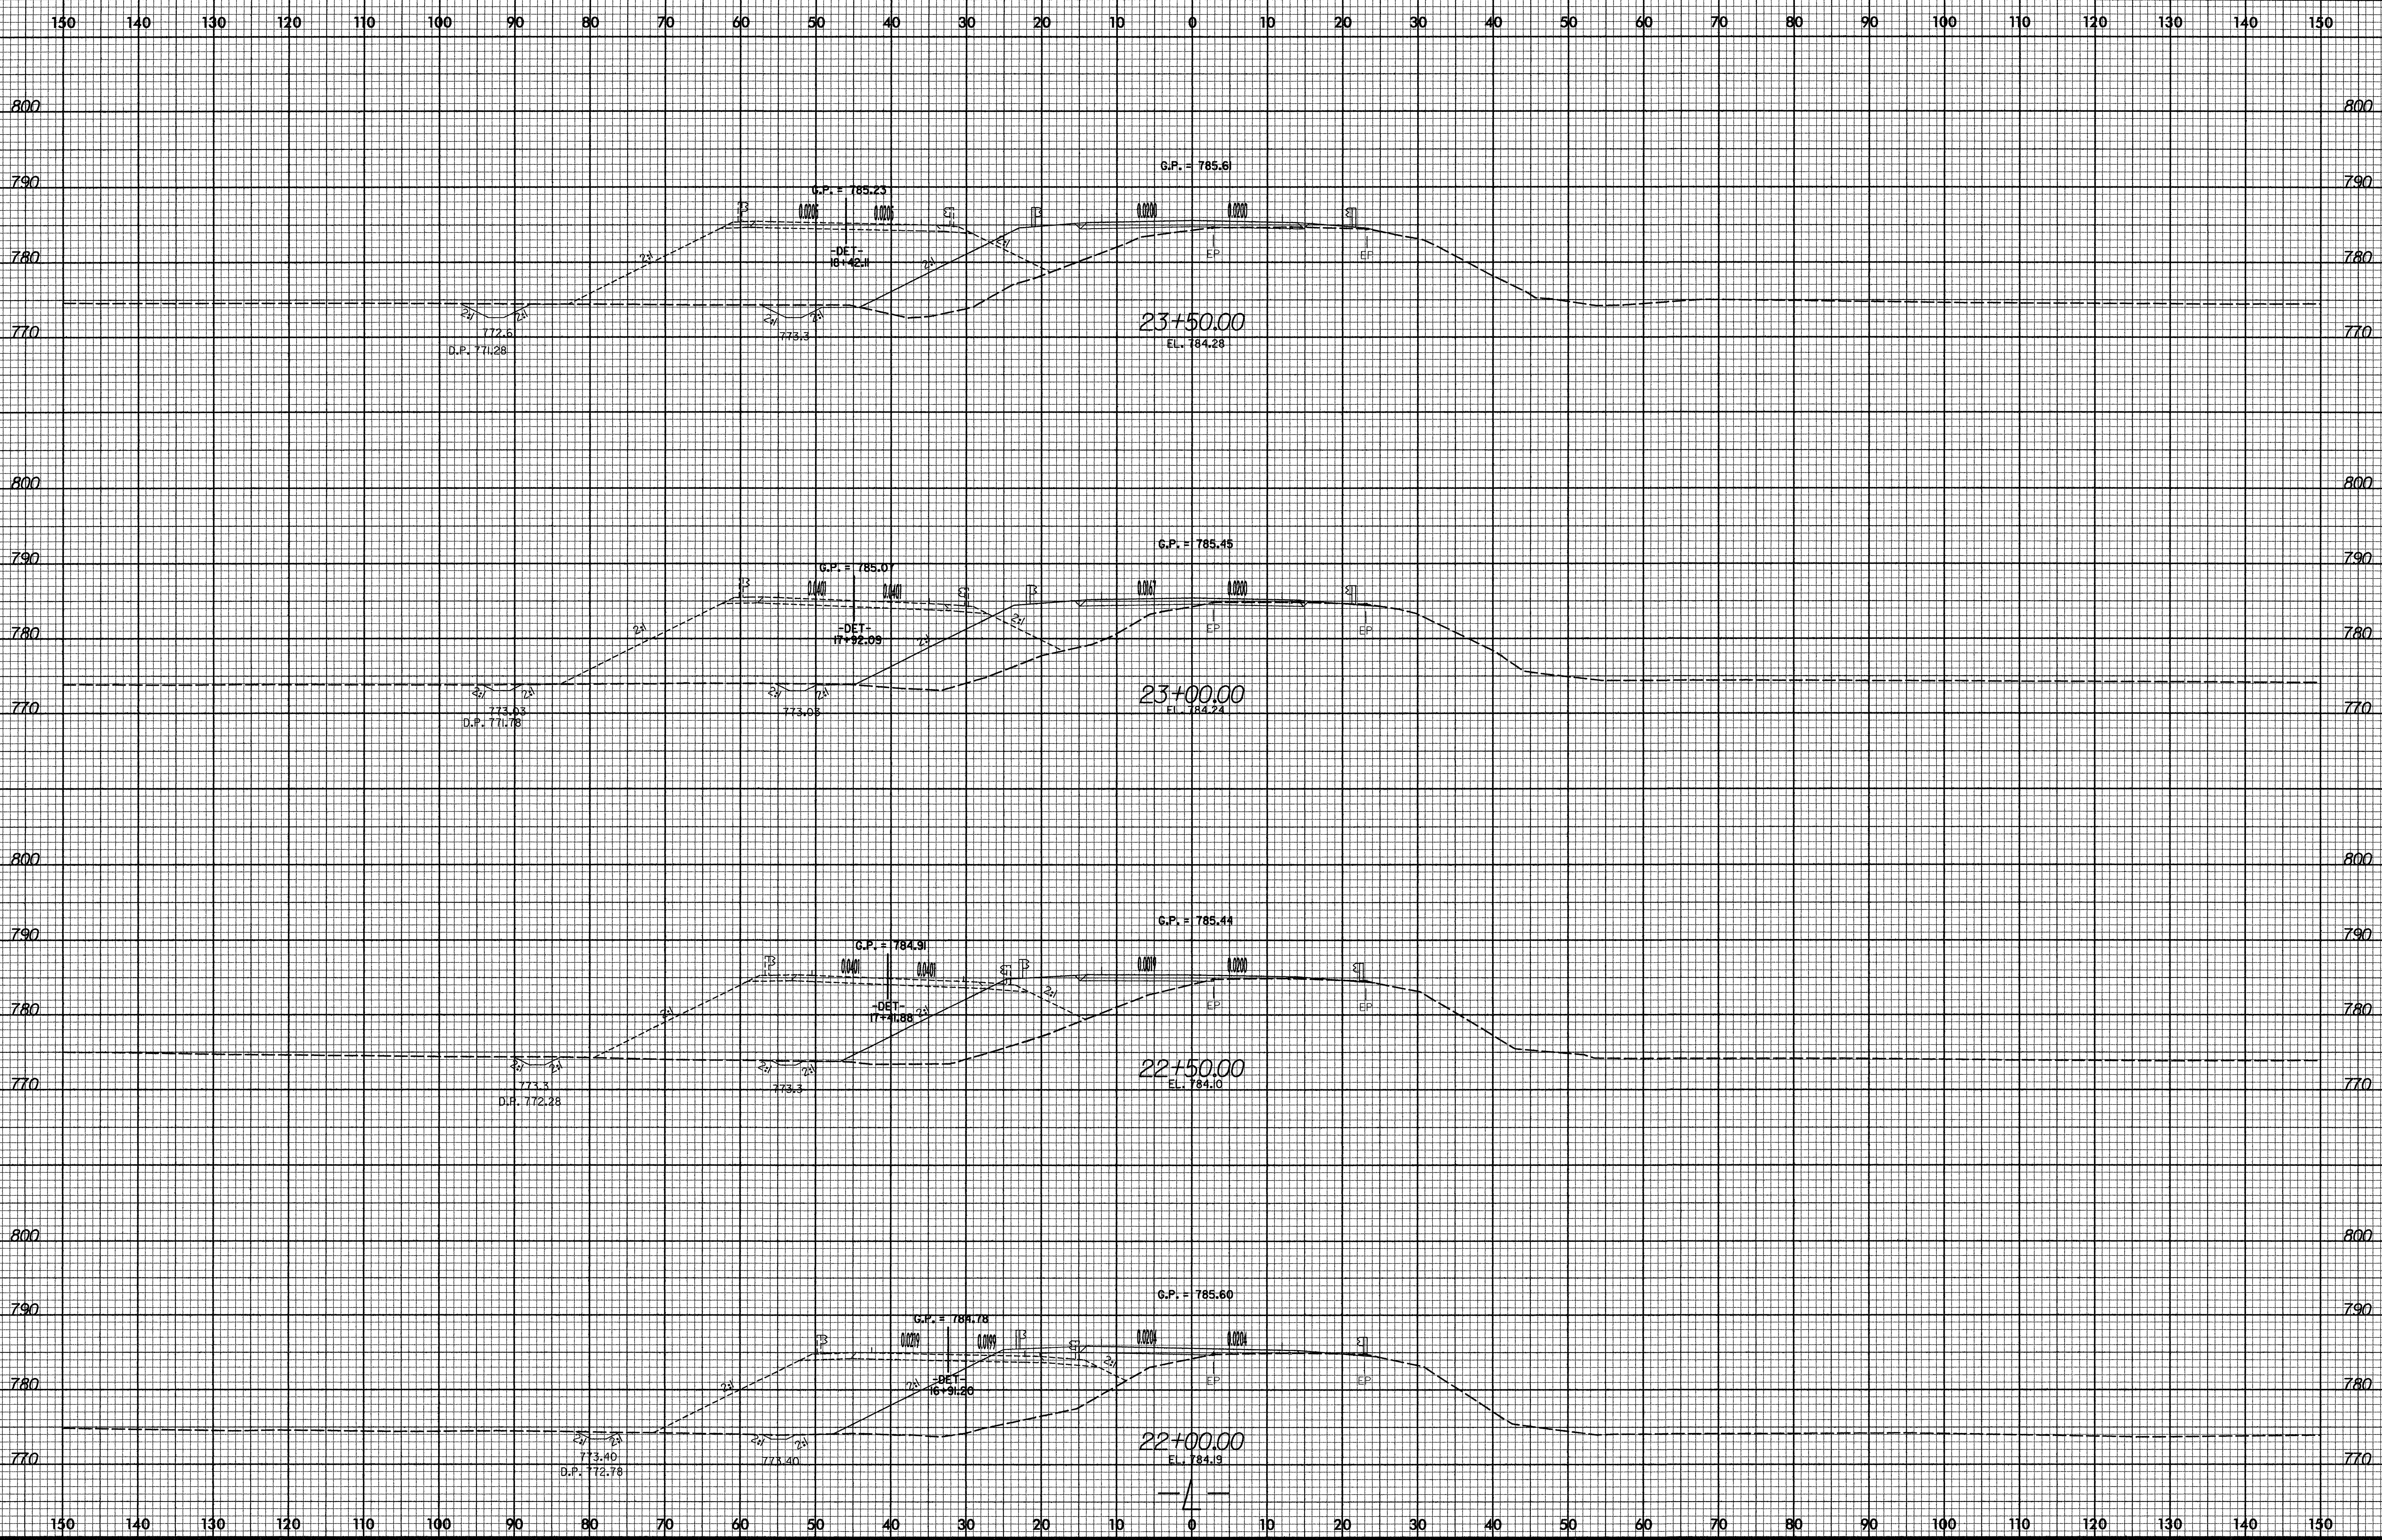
150 140 130 120 110 100 90 80 70 60 50 40 30 20 10 0 10 20 30 40 50 60 70 80 90 100 110 120 130 140 150

800 800
790 790
780 780
770 770

G.P. = 785.61
G.P. = 785.23
0.0200 0.0200 0.0200 0.0200
-DET-
16+42.11
EP EP
2:1 2:1 2:1 2:1 2:1
772.6
D.P. 771.28
773.3
23+50.00
EL. 784.28

800 800
790 790
780 780
770 770

G.P. = 785.45
G.P. = 785.07
0.0401 0.0401 0.0067 0.0200
-DET-
17+92.09
EP EP
2:1 2:1 2:1 2:1 2:1
773.03
D.P. 771.78
773.03
23+00.00
EL. 784.24

800 800
790 790
780 780
770 770

G.P. = 785.44
G.P. = 784.91
0.0401 0.0401 0.0200 0.0200
-DET-
17+41.88
EP EP
2:1 2:1 2:1 2:1 2:1
773.3
D.P. 772.28
773.3
22+50.00
EL. 784.10

800 800
790 790
780 780
770 770

G.P. = 785.60
G.P. = 784.78
0.0279 0.0189 0.0204 0.0204
-DET-
16+91.26
EP EP
2:1 2:1 2:1 2:1 2:1
773.40
D.P. 772.78
773.40
22+00.00
EL. 784.19

-4-

150 140 130 120 110 100 90 80 70 60 50 40 30 20 10 0 10 20 30 40 50 60 70 80 90 100 110 120 130 140 150